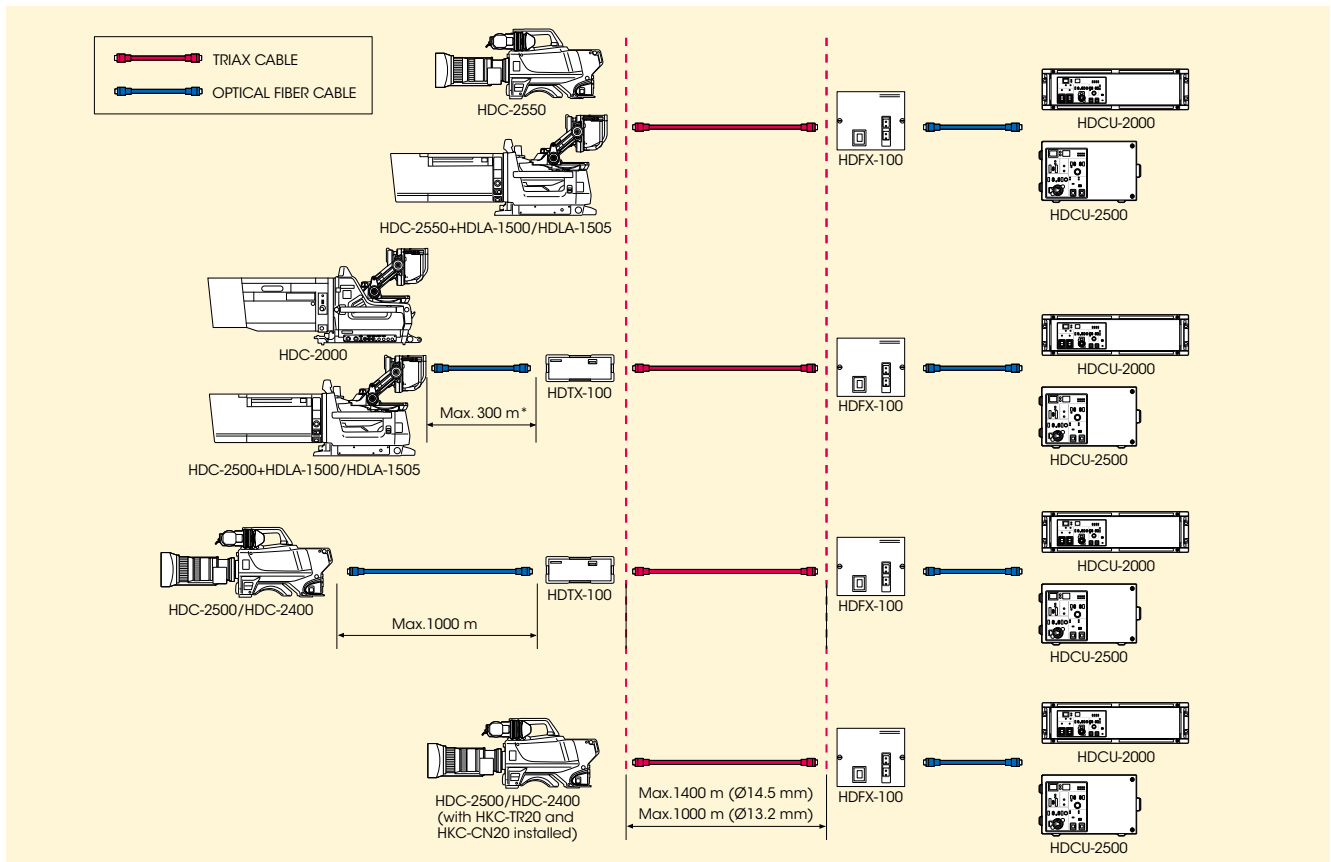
TRIAX CABLE
OPTICAL FIBER CABLE

HDC-2550
HDC-2550+HDLA-1500/HDLA-1505
HDFX-100
HDCU-2000
HDCU-2500

HDC-2000
HDC-2500+HDLA-1500/HDLA-1505
Max. 300 m*
HDTX-100
HDFX-100
HDCU-2000
HDCU-2500

HDC-2500/HDC-2400
Max.1000 m
HDTX-100
HDFX-100
HDCU-2000
HDCU-2500

HDC-2500/HDC-2400 (with HKC-TR20 and HKC-CN20 installed)
Max.1400 m (Ø14.5 mm)
Max.1000 m (Ø13.2 mm)
HDFX-100
HDCU-2000
HDCU-2500